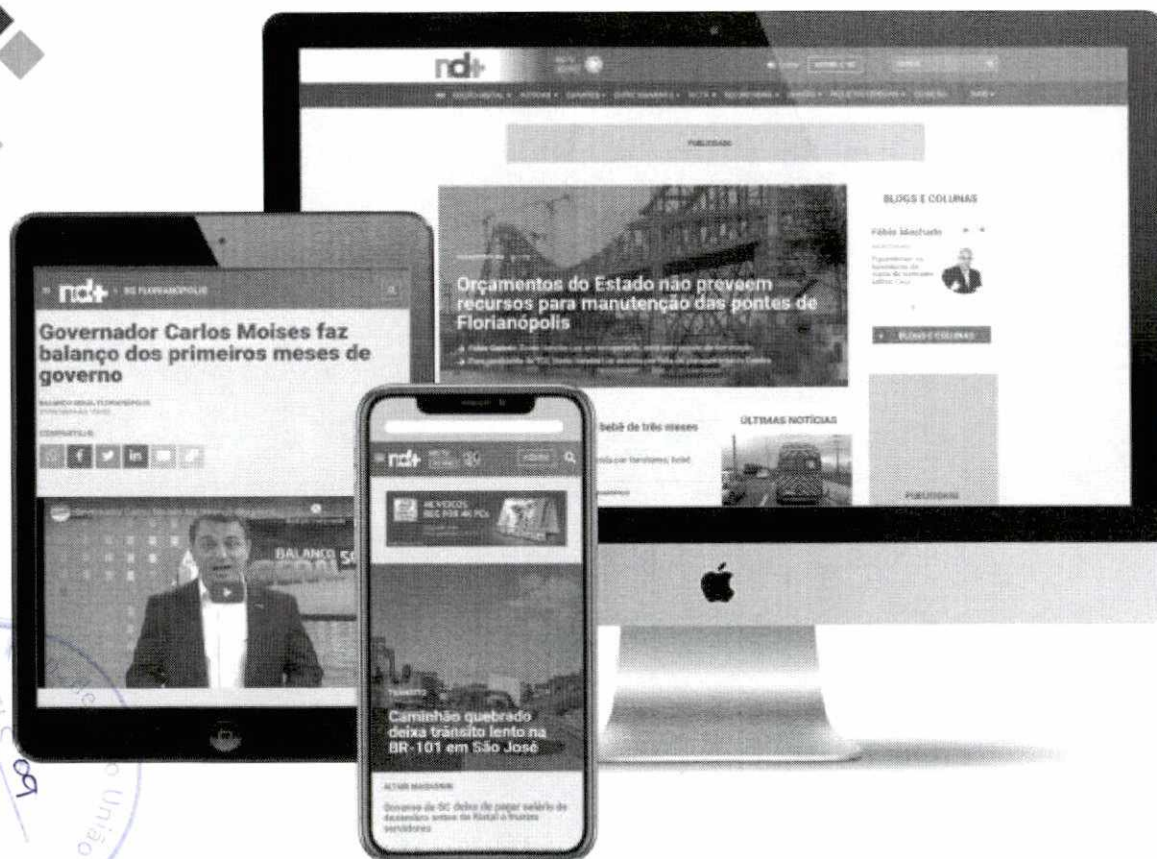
nd+

PUBLICIDADE

Orçamentos do Estado não preveem recursos para manutenção das pontes de Florianópolis

BLOGS E COLUNAS

Fábio Machado

BLOGS E COLUNAS

bebê de três meses

ÚLTIMAS NOTÍCIAS

PUBLICIDADE

nd+ SC FLORIANÓPOLIS

Governador Carlos Moises faz balanço dos primeiros meses de governo

COMPARTILHE:

BALANÇO

nd+

TRÂNSITO

Caminhão quebrado deixa trânsito lento na BR-101 em São José

Governo de SC deixa de pagar salário de dezembro antes do Natal a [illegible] servidores